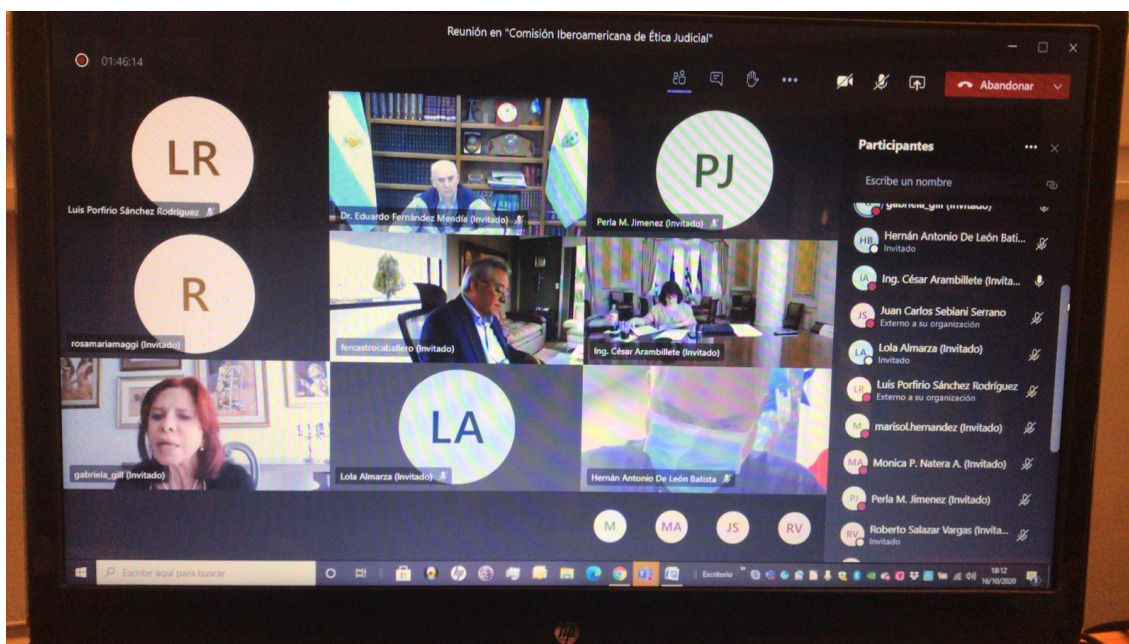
Reunión en "Comisión Iberoamericana de Ética Judicial"

01:46:14

Abandonar

LR
Luis Porfirio Sánchez Rodríguez

Dr. Eduardo Fernández Mendía (Invitado)

PJ
Perla M. Jimenez (Invitado)

R
rosamariamaggi (Invitado)

fercastrocaballero (Invitado)

Ing. César Arambillete (Invitado)

gabriela_gill (Invitado)

LA
Lola Almarza (Invitado)

Hernán Antonio De León Batista

M MA JS RV

Participantes

Escribe un nombre

gabriela_gill (Invitado)

HB Hernán Antonio De León Bati...
Invitado

IA Ing. César Arambillete (Invita...

JS Juan Carlos Sebiani Serrano
Externo a su organización

LA Lola Almarza (Invitado)
Invitado

LR Luis Porfirio Sánchez Rodríguez
Externo a su organización

M marisol.hernandez (Invitado)

MA Monica P. Natera A. (Invitado)

PJ Perla M. Jimenez (Invitado)

RV Roberto Salazar Vargas (Invita...
Invitado

Escribe aquí para buscar

Escritorio

18:12
16/10/2020